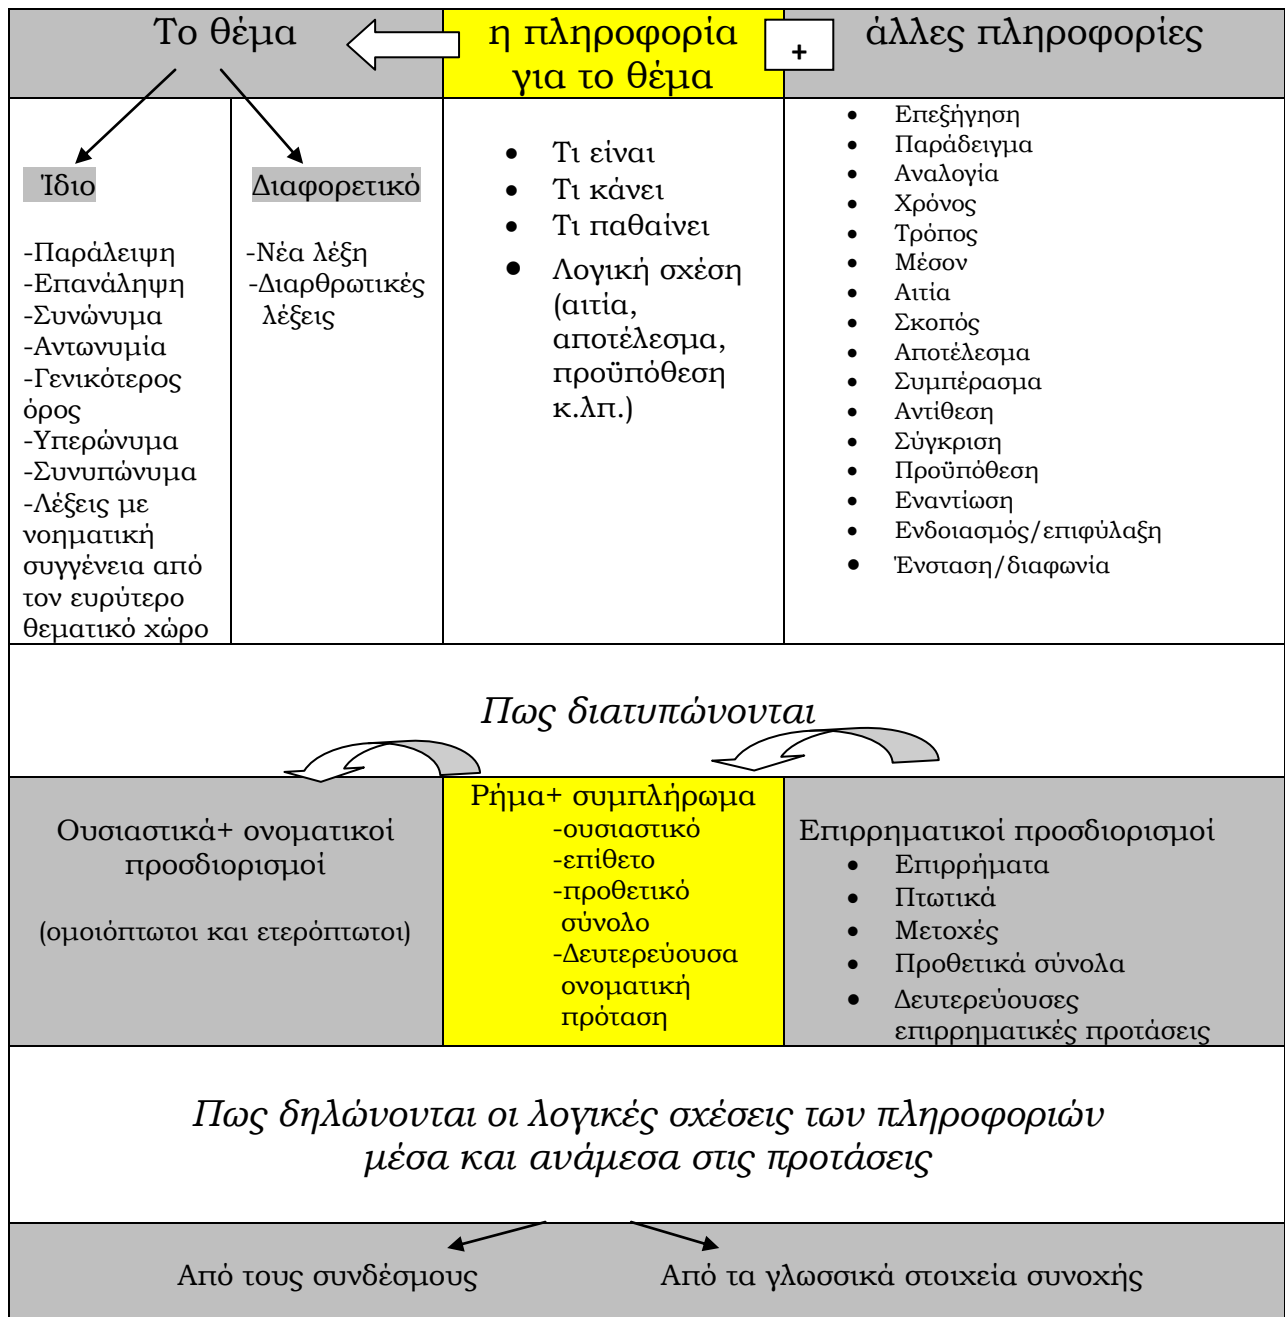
Το θέμα

η πληροφορία για το θέμα

+

άλλες πληροφορίες

Ίδιο

-Παράλειψη
-Επανάληψη
-Συνώνυμα
-Αντωνυμία
-Γενικότερος όρος
-Υπερώνυμα
-Συνυπώνυμα
-Λέξεις με νοηματική συγγένεια από τον ευρύτερο θεματικό χώρο

Διαφορετικό

-Νέα λέξη
-Διαρθρωτικές λέξεις

- Τι είναι
- Τι κάνει
- Τι παθαίνει
- Λογική σχέση (αιτία, αποτέλεσμα, προϋπόθεση κ.λπ.)

- Επεξήγηση
- Παράδειγμα
- Αναλογία
- Χρόνος
- Τρόπος
- Μέσον
- Αιτία
- Σκοπός
- Αποτέλεσμα
- Συμπέρασμα
- Αντίθεση
- Σύγκριση
- Προϋπόθεση
- Εναντίωση
- Ενδοιασμός/επιφύλαξη
- Ένσταση/διαφωνία

*Πως διατυπώνονται*

Ουσιαστικά+ ονοματικοί προσδιορισμοί

(ομοιόπτωτοι και ετερόπτωτοι)

Ρήμα+ συμπλήρωμα
-ουσιαστικό
-επίθετο
-προθετικό σύνολο
-Δευτερεύουσα ονοματική πρόταση

Επιρρηματικοί προσδιορισμοί
- Επιρρήματα
- Πτωτικά
- Μετοχές
- Προθετικά σύνολα
- Δευτερεύουσες επιρρηματικές προτάσεις

*Πως δηλώνονται οι λογικές σχέσεις των πληροφοριών μέσα και ανάμεσα στις προτάσεις*

Από τους συνδέσμους

Από τα γλωσσικά στοιχεία συνοχής